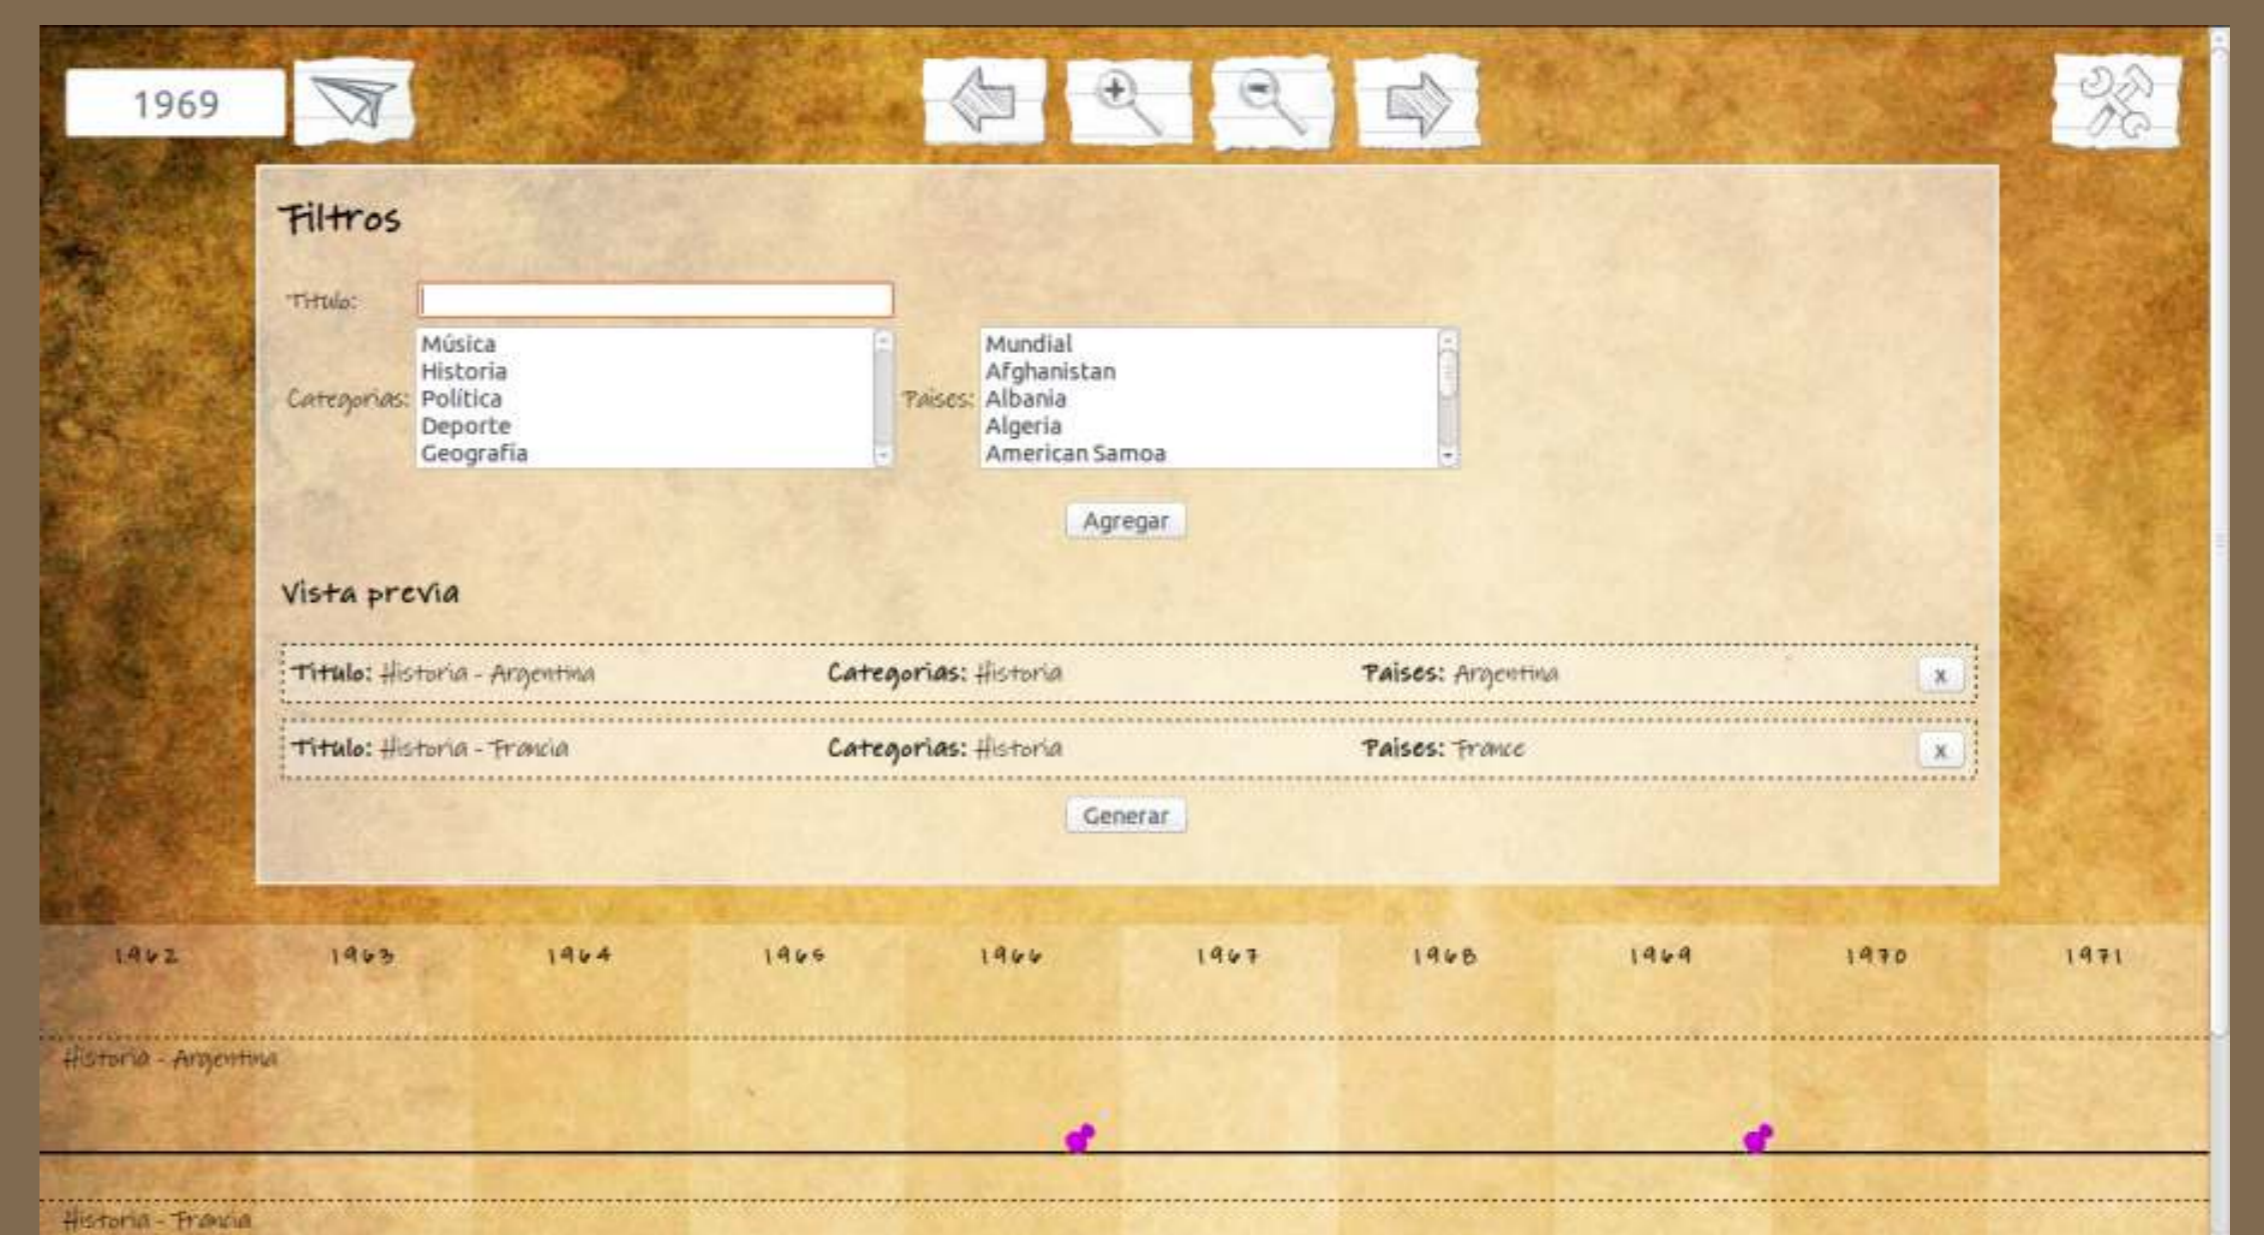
1969

Filtros

Titulo:

Categorias:
Música
Historia
Política
Deporte
Geografía

Paises:
Mundial
Afghanistan
Albania
Algeria
American Samoa

Agregar

Vista previa

Titulo: Historia - Argentina | Categorias: Historia | Paises: Argentina | x

Titulo: Historia - Francia | Categorias: Historia | Paises: France | x

Generar

1962 1963 1964 1965 1966 1967 1968 1969 1970 1971

Historia - Argentina

Historia - Francia